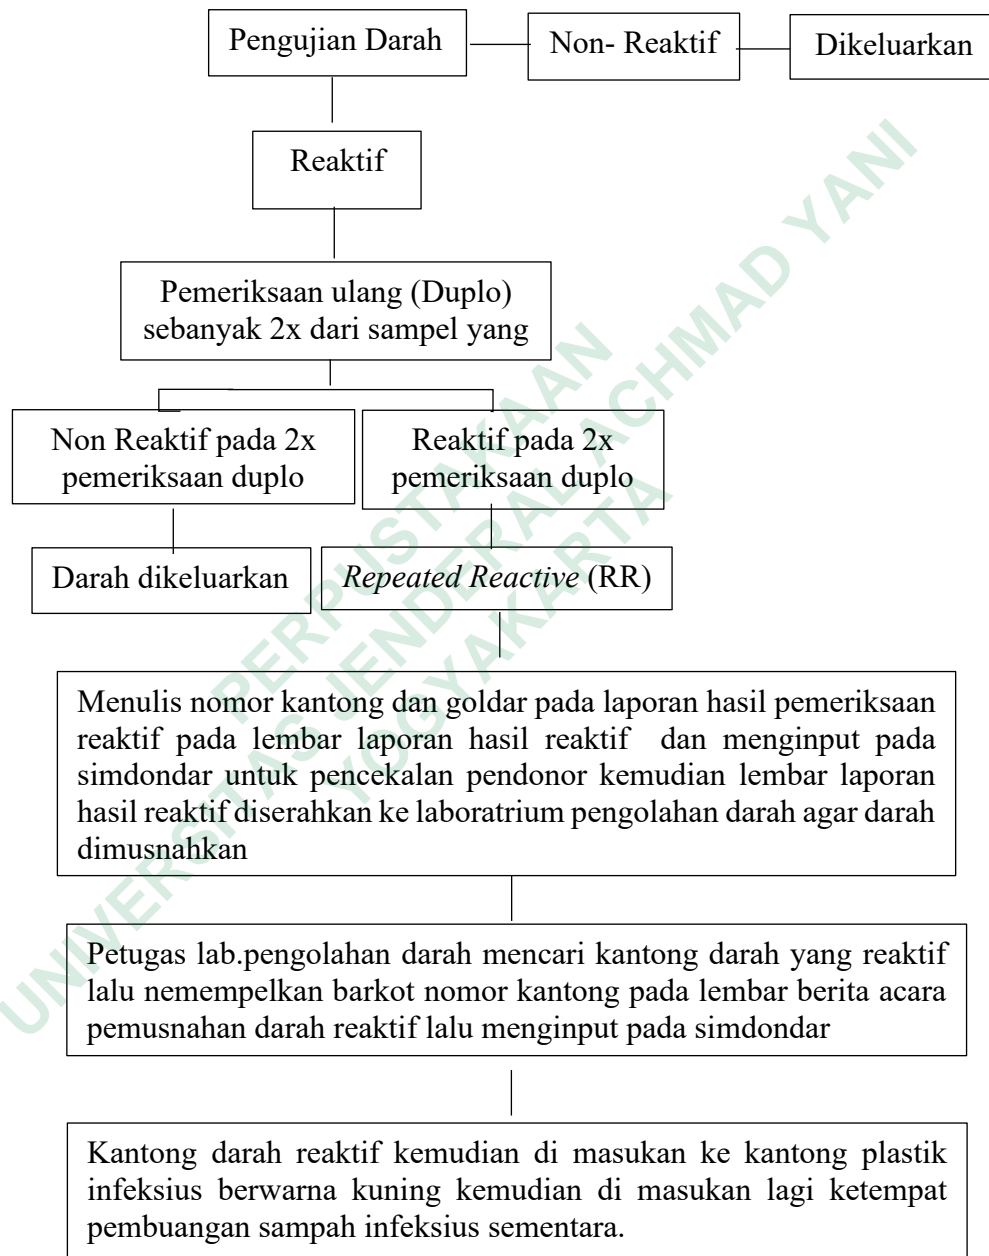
Pengujian Darah

Non- Reaktif

Dikeluarkan

Reaktif

Pemeriksaan ulang (Duplo) sebanyak 2x dari sampel yang

Non Reaktif pada 2x pemeriksaan duplo

Reaktif pada 2x pemeriksaan duplo

Darah dikeluarkan

*Repeated Reactive* (RR)

Menulis nomor kantong dan goldar pada laporan hasil pemeriksaan reaktif pada lembar laporan hasil reaktif dan menginput pada simdondar untuk pencekalan pendonor kemudian lembar laporan hasil reaktif diserahkan ke laboratrium pengolahan darah agar darah dimusnahkan

Petugas lab.pengolahan darah mencari kantong darah yang reaktif lalu nemempelkan barkot nomor kantong pada lembar berita acara pemusnahan darah reaktif lalu menginput pada simdondar

Kantong darah reaktif kemudian di masukan ke kantong plastik infeksius berwarna kuning kemudian di masukan lagi ketempat pembuangan sampah infeksius sementara.

PERPUSTAKAAN UNIVERSITAS JENDERAL ACHMAD YANI YOGYAKARTA